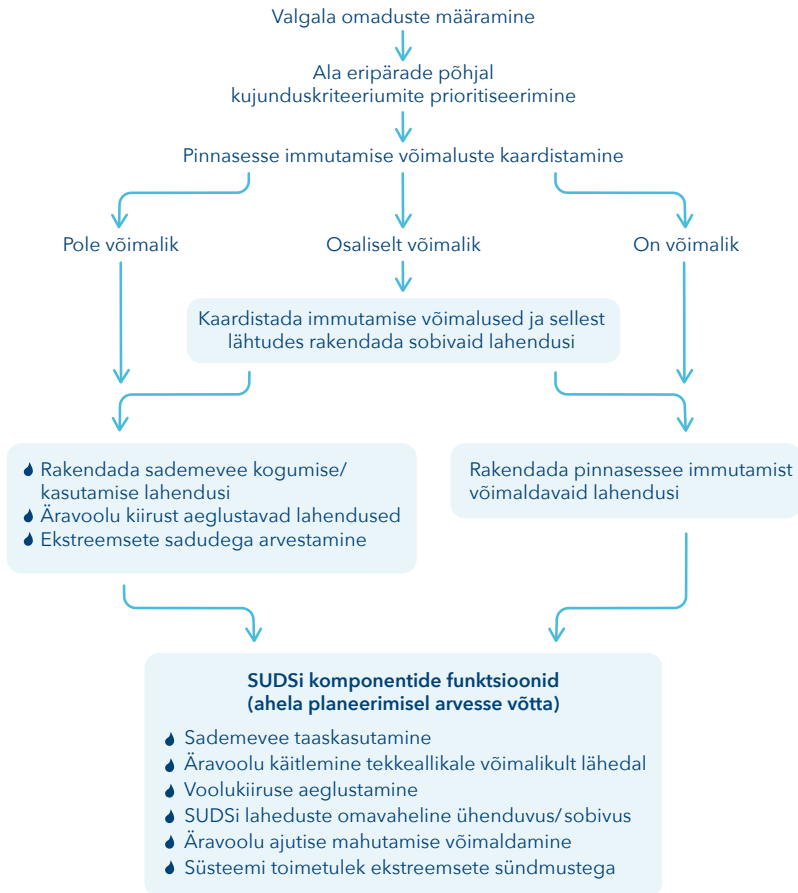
Valgala omaduste määramine

Ala eripärade põhjal kujunduskriteeriumite prioritiseerimine

Pinnasesse immutamise võimaluste kaardistamine

Pole võimalik

Osaliselt võimalik

On võimalik

Kaardistada immutamise võimalused ja sellest lähtudes rakendada sobivaid lahendusi

- Rakendada sademevee kogumise/ kasutamise lahendusi
- Äravoolu kiirust aeglustavad lahendused
- Ekstreemsete sadudega arvestamine

Rakendada pinnasessee immutamist võimaldavaid lahendusi

**SUDSi komponentide funktsioonid (ahela planeerimisel arvesse võtta)**

- Sademevee taaskasutamine
- Äravoolu käitlemine tekkeallikale võimalikult lähedal
- Voolukiiruse aeglustamine
- SUDSi laheduste omavaheline ühenduvus/ sobivus
- Äravoolu ajutise mahutamise võimaldamine
- Süsteemi toimetulek ekstreemsete sündmustega